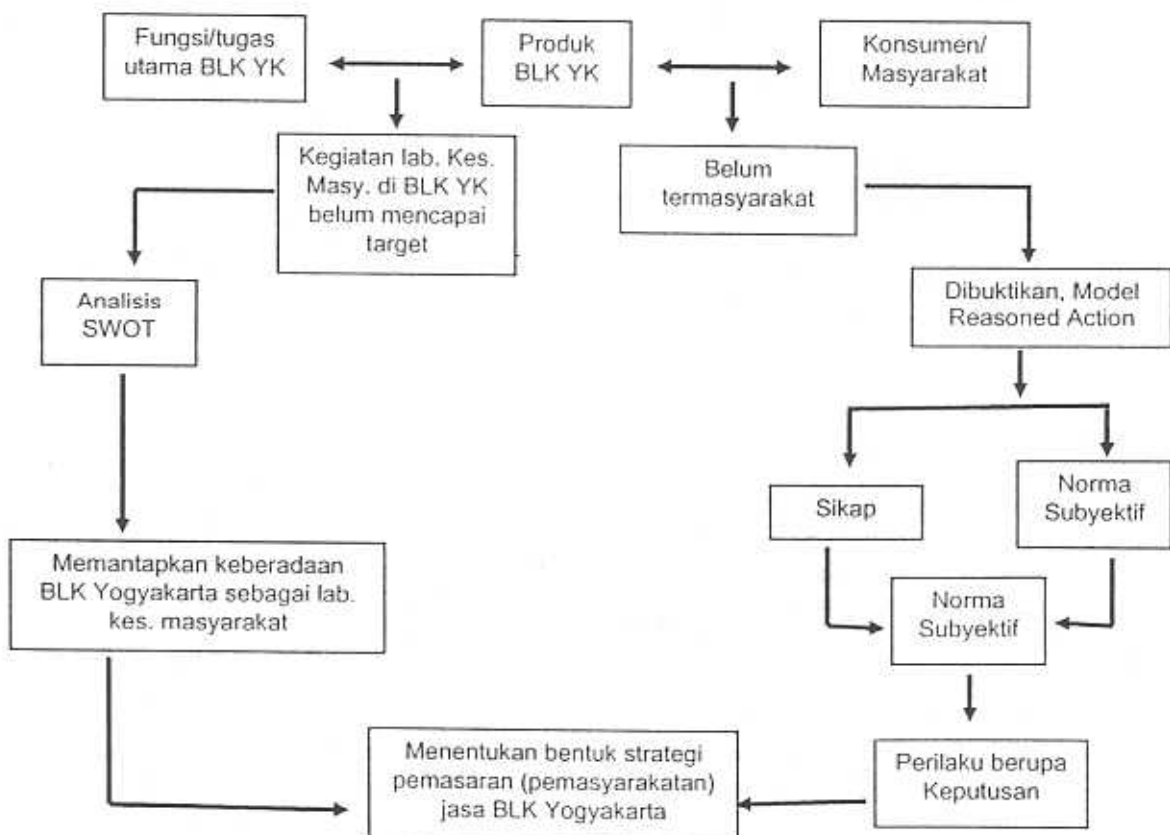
Fungsi/tugas utama BLK YK

Produk BLK YK

Konsumen/ Masyarakat

Kegiatan lab. Kes. Masy. di BLK YK belum mencapai target

Belum termasyarakat

Analisis SWOT

Dibuktikan, Model Reasoned Action

Sikap

Norma Subyektif

Memantapkan keberadaan BLK Yogyakarta sebagai lab. kes. masyarakat

Norma Subyektif

Menentukan bentuk strategi pemasaran (pemasyarakatan) jasa BLK Yogyakarta

Perilaku berupa Keputusan